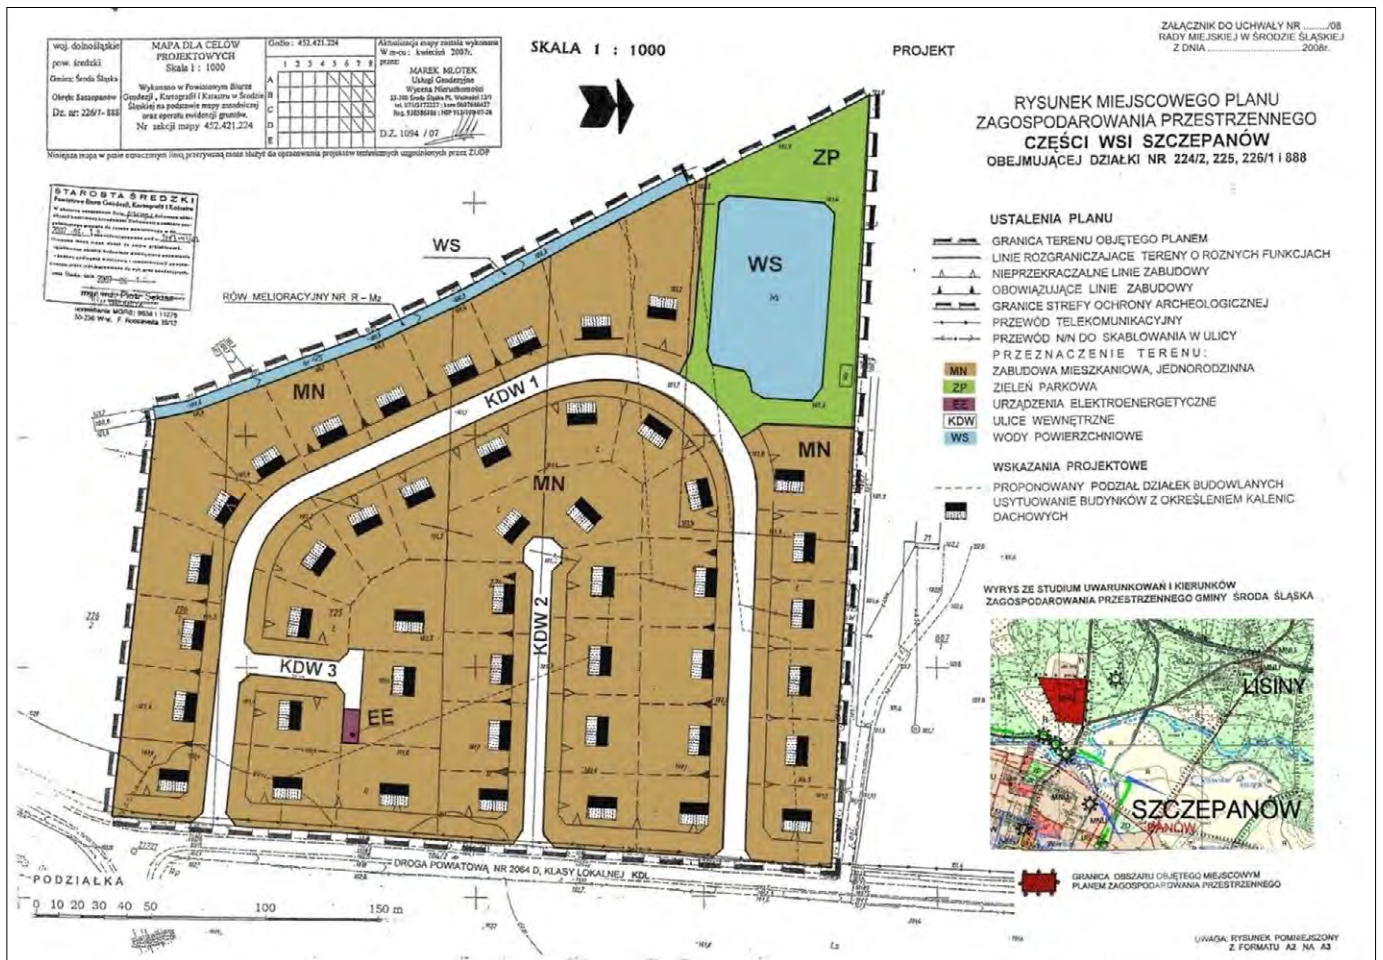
| woj. dolnośląskie | MAPA DLA CELÓW PROJEKTOWYCH Skala 1 : 1000 | Godło : 452.421.224 | Aktualizacja mapy została wykonana W m-cu: kwiecień 2007r. przez: |
|---|---|---|---|
| pow. średzki | Wykonano w Powiatowym Biurze Geodezji, Kartografii i Katastru w Środzie Śląskiej na podstawie mapy zasadniczej oraz operatu ewidencji gruntów. | | MAREK MIŁOTEK Usługi Geodezyjne Wycena Nieruchomości |
| Gmina: Środa Śląska | Nr sekcji mapy 452.421.224 | | |
| Obręb: Szczepanów | | | |
| Dz. nr: 226/7 - 888 | | | D.Z. 1094 / 07 |

Niniejsza mapa w pasie ograniczonym linią przerywaną może służyć do opracowania projektów technicznych uzgodnionych przez ZUDP

SKALA 1 : 1000

PROJEKT

ZAŁĄCZNIK DO UCHWAŁY NR ......../08
RADY MIEJSKIEJ W ŚRODZIE ŚLĄSKIEJ
Z DNIA ................................2008r.

RYSUNEK MIEJSCOWEGO PLANU ZAGOSPODAROWANIA PRZESTRZENNEGO
CZĘŚCI WSI SZCZEPANÓW
OBEJMUJĄCEJ DZIAŁKI NR 224/2, 225, 226/1 i 888

STAROSTA ŚREDZKI
Powiatowe Biuro Geodezji, Kartografii i Katastru
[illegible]
2007 -06- 1 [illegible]
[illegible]
mgr inż. Piotr Sekta
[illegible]

WS
RÓW MELIORACYJNY NR R – Mz
MN
KDW 1
MN
ZP
WS
MN
KDW 2
KDW 3
EE
DROGA POWIATOWA NR 2064 D, KLASY LOKALNEJ KDL

PODZIAŁKA
0 10 20 30 40 50 100 150 m

USTALENIA PLANU
GRANICA TERENU OBJĘTEGO PLANEM
LINIE ROZGRANICZAJĄCE TERENY O RÓŻNYCH FUNKCJACH
NIEPRZEKRACZALNE LINIE ZABUDOWY
OBOWIĄZUJĄCE LINIE ZABUDOWY
GRANICE STREFY OCHRONY ARCHEOLOGICZNEJ
PRZEWÓD TELEKOMUNIKACYJNY
PRZEWÓD N/N DO SKABLOWANIA W ULICY
PRZEZNACZENIE TERENU:
MN ZABUDOWA MIESZKANIOWA, JEDNORODZINNA
ZP ZIELEŃ PARKOWA
EE URZĄDZENIA ELEKTROENERGETYCZNE
KDW ULICE WEWNĘTRZNE
WS WODY POWIERZCHNIOWE
WSKAZANIA PROJEKTOWE
PROPONOWANY PODZIAŁ DZIAŁEK BUDOWLANYCH
USYTUOWANIE BUDYNKÓW Z OKREŚLENIEM KALENIC DACHOWYCH

WYRYS ZE STUDIUM UWARUNKOWAŃ I KIERUNKÓW ZAGOSPODAROWANIA PRZESTRZENNEGO GMINY ŚRODA ŚLĄSKA
LISINY
SZCZEPANÓW

GRANICA OBSZARU OBJĘTEGO MIEJSCOWYM PLANEM ZAGOSPODAROWANIA PRZESTRZENNEGO

UWAGA: RYSUNEK POMNIEJSZONY Z FORMATU A2 NA A3